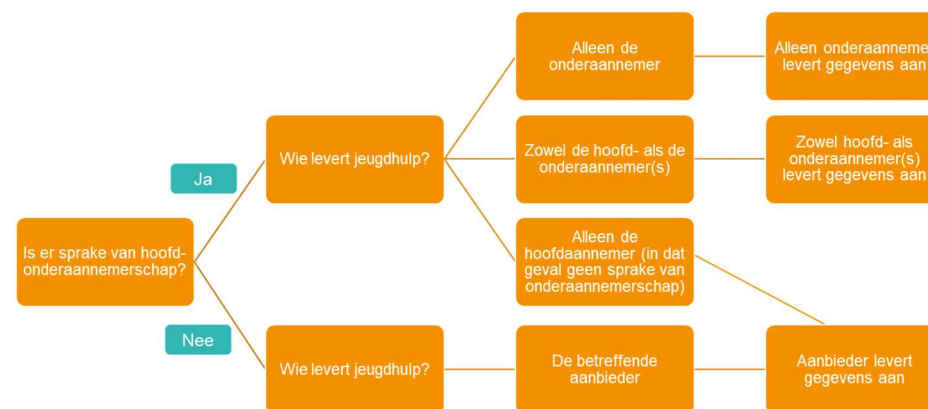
Is er sprake van hoofd-onderaannemerschap?

Ja

Wie levert jeugdhulp?

Alleen de onderaannemer

Alleen onderaannemer levert gegevens aan

Zowel de hoofd- als de onderaannemer(s)

Zowel hoofd- als onderaannemer(s) levert gegevens aan

Alleen de hoofdaannemer (in dat geval geen sprake van onderaannemerschap)

Nee

Wie levert jeugdhulp?

De betreffende aanbieder

Aanbieder levert gegevens aan